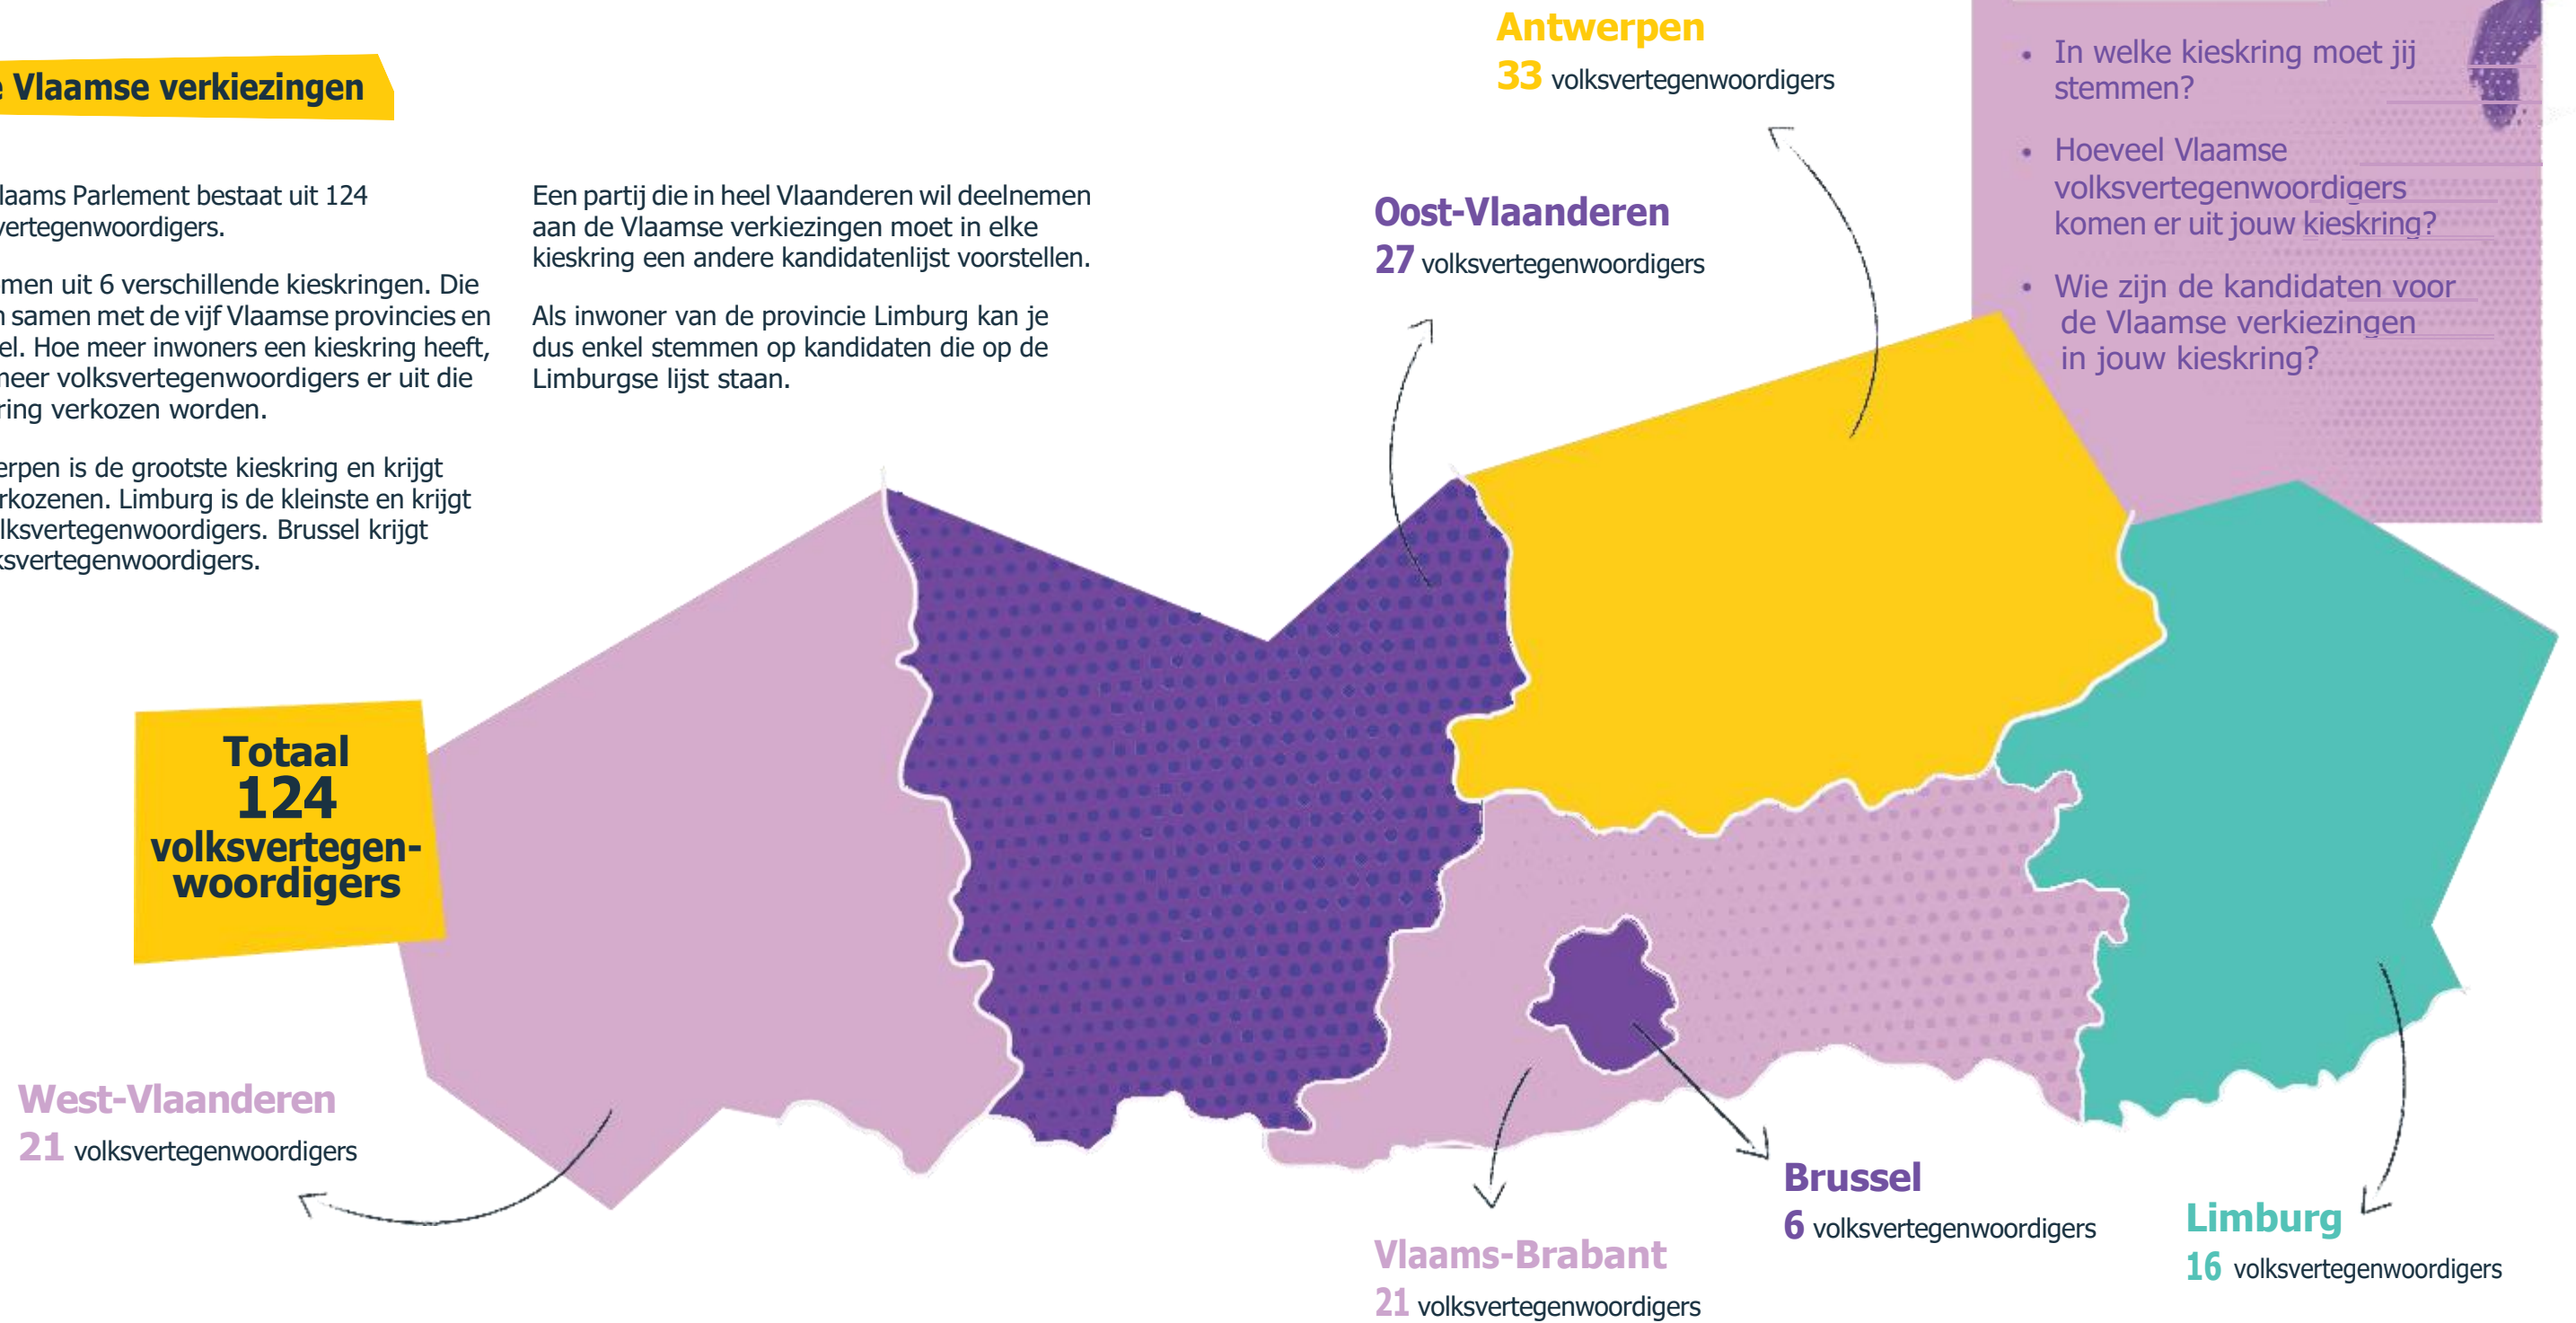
e Vlaamse verkiezingen

laams Parlement bestaat uit 124 vertegenwoordigers.

men uit 6 verschillende kieskringen. Die n samen met de vijf Vlaamse provincies en el. Hoe meer inwoners een kieskring heeft, meer volksvertegenwoordigers er uit die ring verkozen worden.

erpen is de grootste kieskring en krijgt rkozenen. Limburg is de kleinste en krijgt lksvertegenwoordigers. Brussel krijgt ksvertegenwoordigers.

Een partij die in heel Vlaanderen wil deelnemen aan de Vlaamse verkiezingen moet in elke kieskring een andere kandidatenlijst voorstellen.

Als inwoner van de provincie Limburg kan je dus enkel stemmen op kandidaten die op de Limburgse lijst staan.

Antwerpen
33 volksvertegenwoordigers

Oost-Vlaanderen
27 volksvertegenwoordigers

• In welke kieskring moet jij stemmen?
• Hoeveel Vlaamse volksvertegenwoordigers komen er uit jouw kieskring?
• Wie zijn de kandidaten voor de Vlaamse verkiezingen in jouw kieskring?

Totaal
124
volksvertegen-woordigers

West-Vlaanderen
21 volksvertegenwoordigers

Vlaams-Brabant
21 volksvertegenwoordigers

Brussel
6 volksvertegenwoordigers

Limburg
16 volksvertegenwoordigers